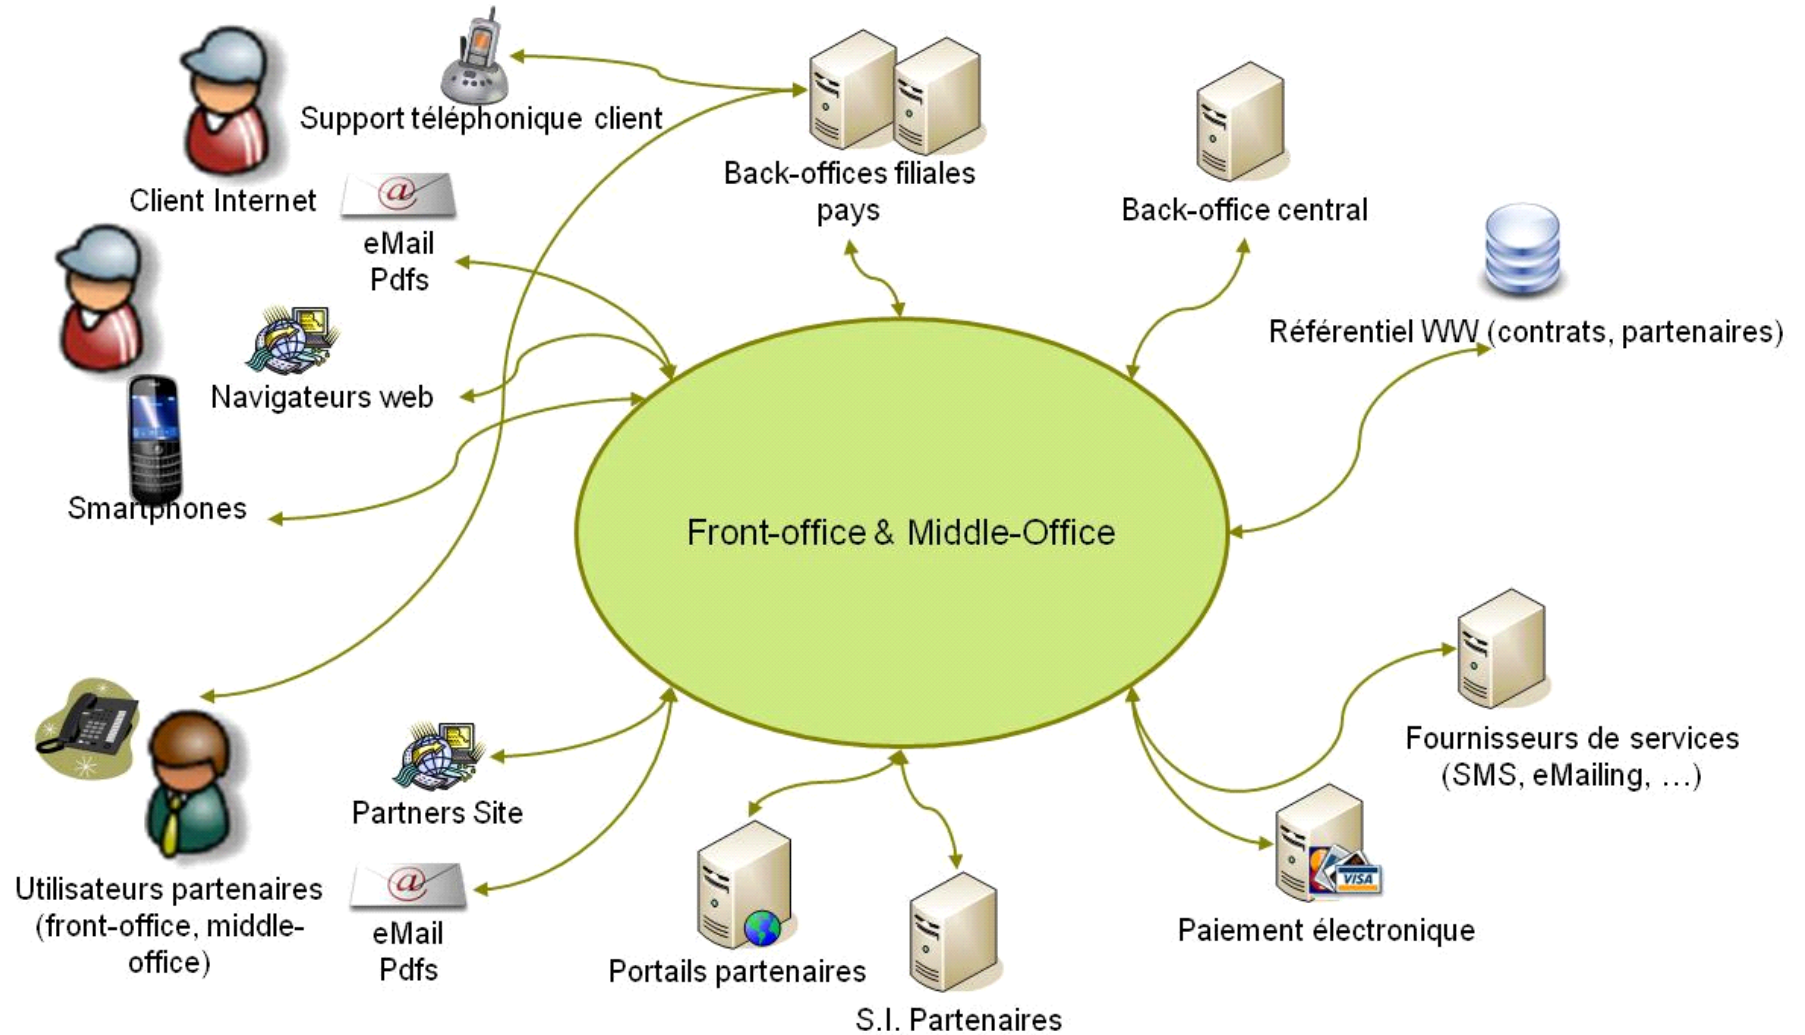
Support téléphonique client

Back-offices filiales pays

Back-office central

Client Internet

eMail Pdfs

Référentiel WW (contrats, partenaires)

Navigateurs web

Smartphones

Front-office & Middle-Office

Fournisseurs de services (SMS, eMailing, …)

Partners Site

Utilisateurs partenaires (front-office, middle-office)

eMail Pdfs

VISA

Paiement électronique

Portails partenaires

S.I. Partenaires